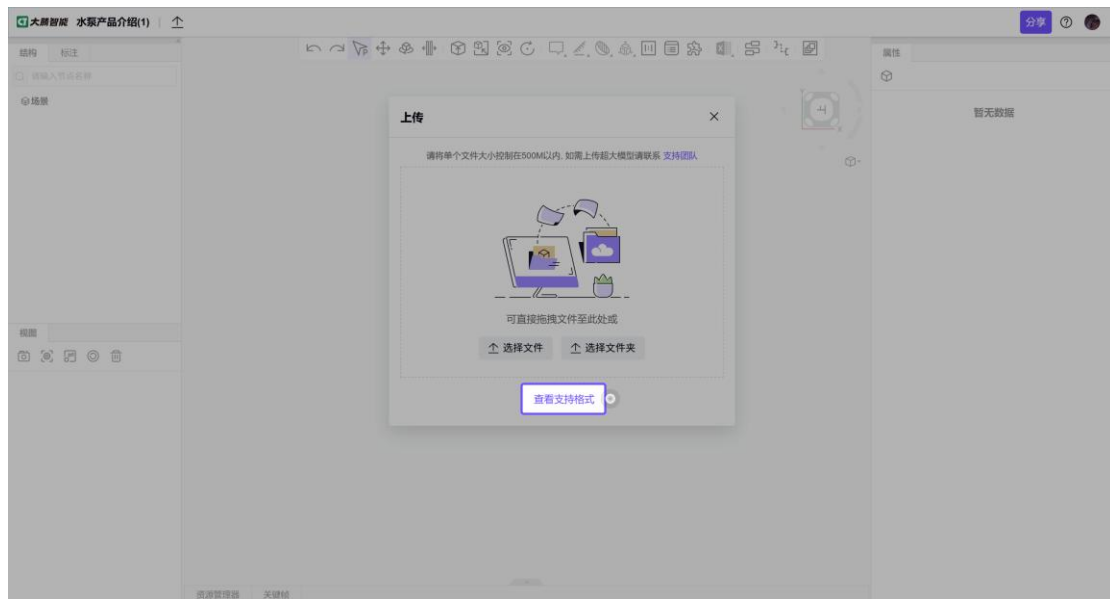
大晶智能 水泵产品介绍(1)

分享

结构 标注

请输入节点名称

场景

视图

属性

暂无数据

上传

请将单个文件大小控制在500M以内, 如需上传超大模型请联系 支持团队

可直接拖拽文件至此处或

选择文件

选择文件夹

查看支持格式

资源管理器 关键帧